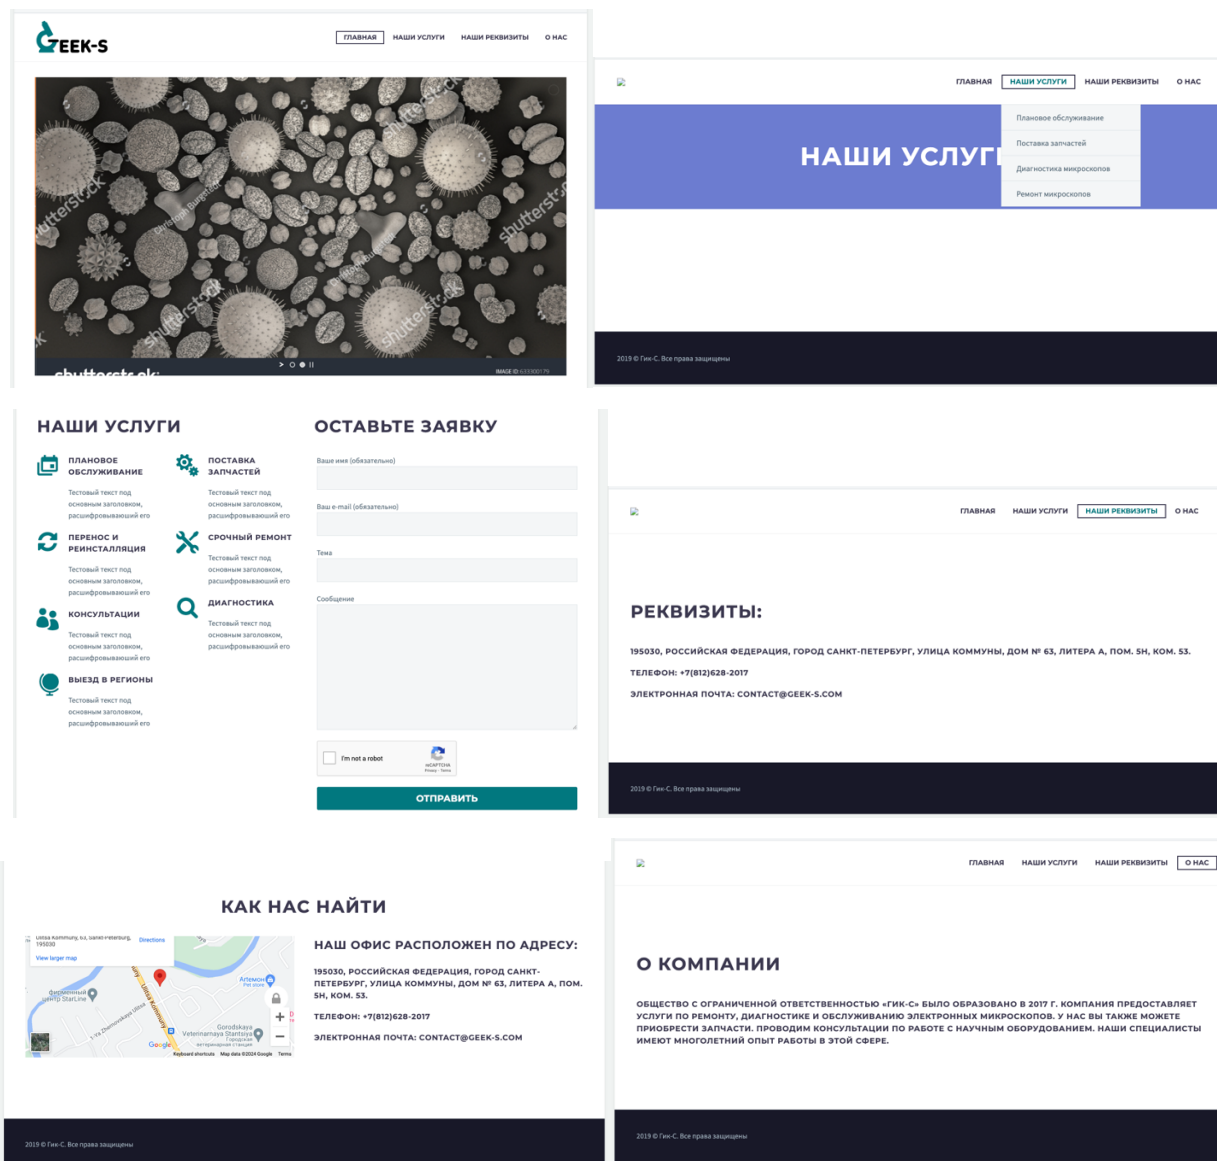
GEEK-S

ГЛАВНАЯ НАШИ УСЛУГИ НАШИ РЕКВИЗИТЫ О НАС

shutterstock

IMAGE ID 633300179

ГЛАВНАЯ НАШИ УСЛУГИ НАШИ РЕКВИЗИТЫ О НАС

НАШИ УСЛУГ

Плановое обслуживание
Поставка запчастей
Диагностика микроскопов
Ремонт микроскопов

2019 © Гик-С. Все права защищены

НАШИ УСЛУГИ

ПЛАНОВОЕ ОБСЛУЖИВАНИЕ

Тестовый текст под основным заголовком, расшифровывающий его

ПОСТАВКА ЗАПЧАСТЕЙ

Тестовый текст под основным заголовком, расшифровывающий его

ПЕРЕНОС И РЕИНСТАЛЛЯЦИЯ

Тестовый текст под основным заголовком, расшифровывающий его

СРОЧНЫЙ РЕМОНТ

Тестовый текст под основным заголовком, расшифровывающий его

КОНСУЛЬТАЦИИ

Тестовый текст под основным заголовком, расшифровывающий его

ДИАГНОСТИКА

Тестовый текст под основным заголовком, расшифровывающий его

ВЫЕЗД В РЕГИОНЫ

Тестовый текст под основным заголовком, расшифровывающий его

ОСТАВЬТЕ ЗАЯВКУ

Ваше имя (обязательно)

Ваш e-mail (обязательно)

Тема

Сообщение

I'm not a robot

reCAPTCHA
Privacy - Terms

ОТПРАВИТЬ

ГЛАВНАЯ НАШИ УСЛУГИ НАШИ РЕКВИЗИТЫ О НАС

РЕКВИЗИТЫ:

195030, РОССИЙСКАЯ ФЕДЕРАЦИЯ, ГОРОД САНКТ-ПЕТЕРБУРГ, УЛИЦА КОММУНЫ, ДОМ № 63, ЛИТЕРА А, ПОМ. 5Н, КОМ. 53.

ТЕЛЕФОН: +7(812)628-2017

ЭЛЕКТРОННАЯ ПОЧТА: CONTACT@GEEK-S.COM

2019 © Гик-С. Все права защищены

КАК НАС НАЙТИ

Ulitsa Kommuny, 63, Sankt-Peterburg, 195030
Directions
View larger map
Фирменный центр StarLine
Артемон Pet store
Gorodskaya Veterinarnaya Stantsiya
Городская ветеринарная станция
Ulitsa Kommuny
Google
Keyboard shortcuts Map data ©2024 Google Terms

НАШ ОФИС РАСПОЛОЖЕН ПО АДРЕСУ:

195030, РОССИЙСКАЯ ФЕДЕРАЦИЯ, ГОРОД САНКТ-ПЕТЕРБУРГ, УЛИЦА КОММУНЫ, ДОМ № 63, ЛИТЕРА А, ПОМ. 5Н, КОМ. 53.

ТЕЛЕФОН: +7(812)628-2017

ЭЛЕКТРОННАЯ ПОЧТА: CONTACT@GEEK-S.COM

2019 © Гик-С. Все права защищены

ГЛАВНАЯ НАШИ УСЛУГИ НАШИ РЕКВИЗИТЫ О НАС

О КОМПАНИИ

ОБЩЕСТВО С ОГРАНИЧЕННОЙ ОТВЕТСТВЕННОСТЬЮ «ГИК-С» БЫЛО ОБРАЗОВАНО В 2017 Г. КОМПАНИЯ ПРЕДОСТАВЛЯЕТ УСЛУГИ ПО РЕМОНТУ, ДИАГНОСТИКЕ И ОБСЛУЖИВАНИЮ ЭЛЕКТРОННЫХ МИКРОСКОПОВ. У НАС ВЫ ТАКЖЕ МОЖЕТЕ ПРИОБРЕСТИ ЗАПЧАСТИ. ПРОВОДИМ КОНСУЛЬТАЦИИ ПО РАБОТЕ С НАУЧНЫМ ОБОРУДОВАНИЕМ. НАШИ СПЕЦИАЛИСТЫ ИМЕЮТ МНОГОЛЕТНИЙ ОПЫТ РАБОТЫ В ЭТОЙ СФЕРЕ.

2019 © Гик-С. Все права защищены